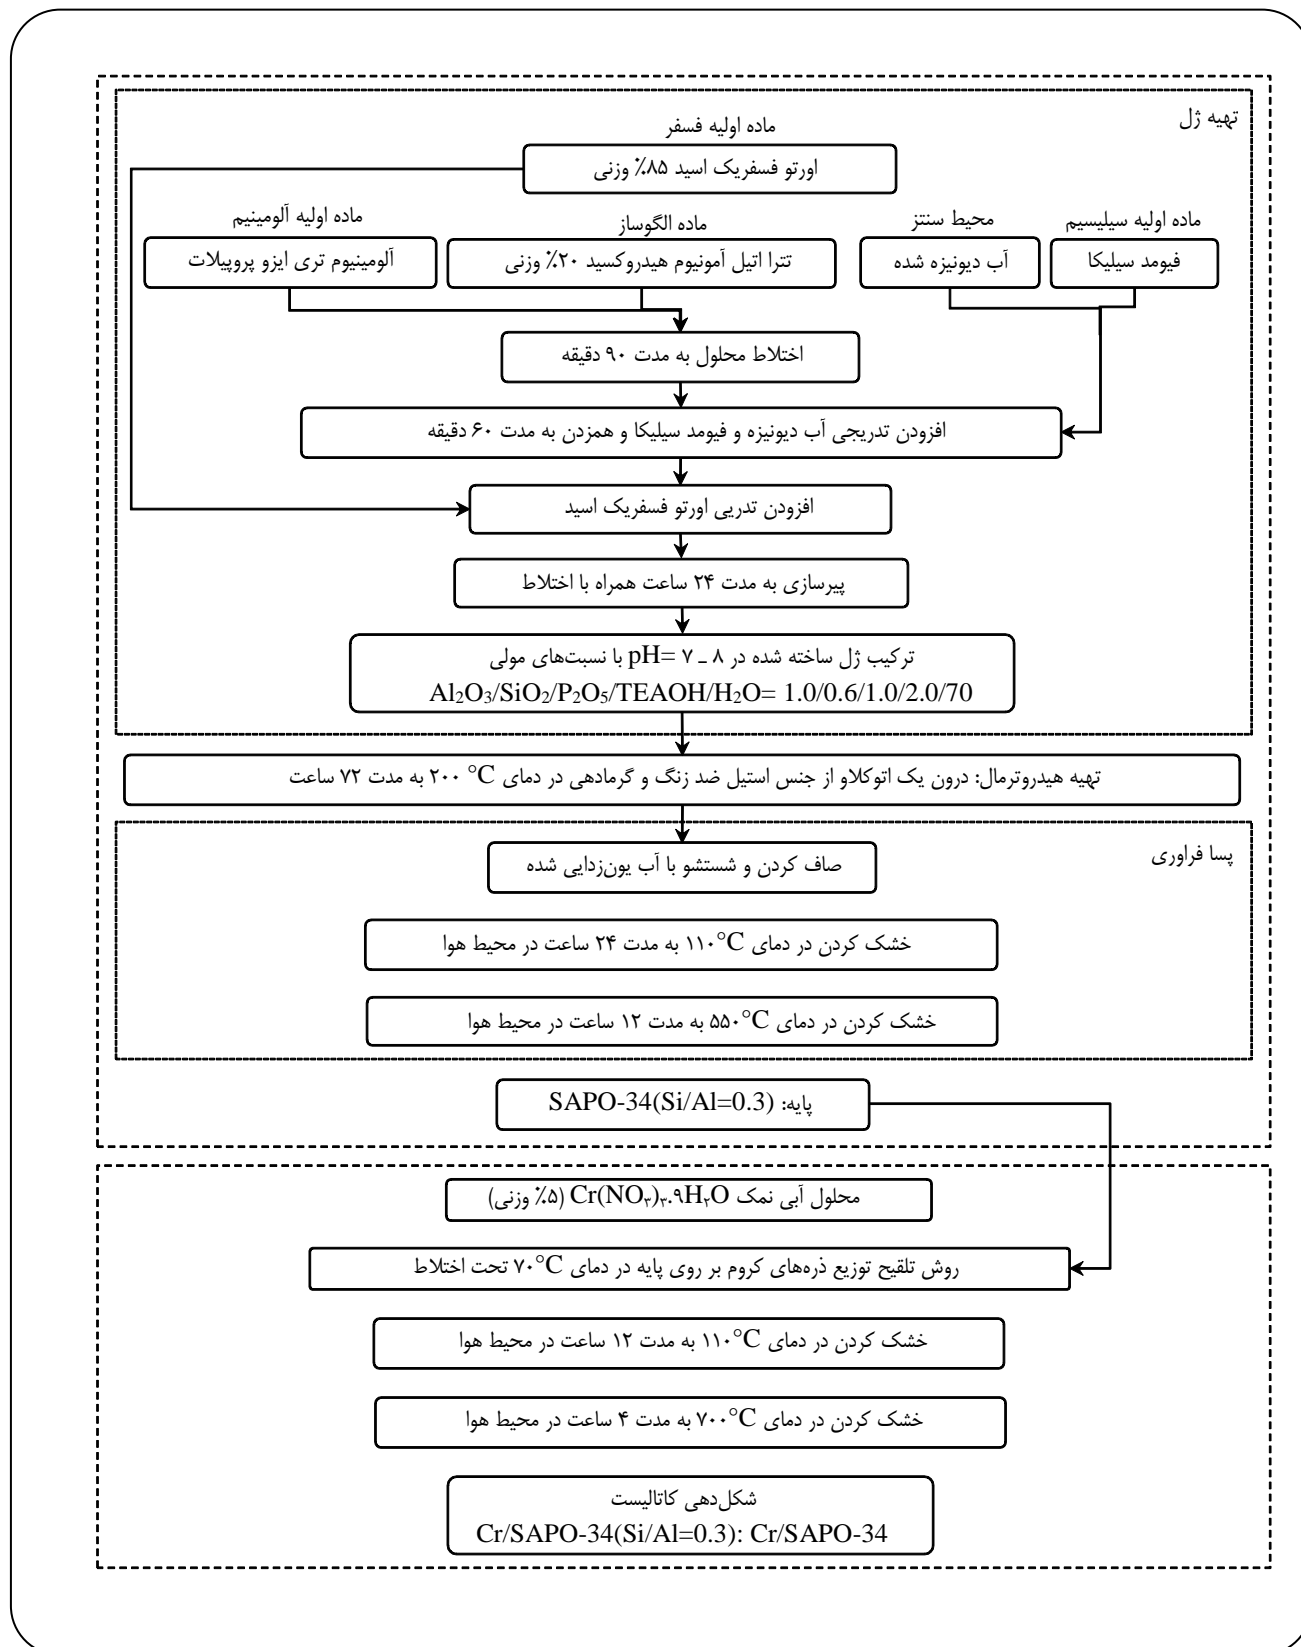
تهیه ژل

ماده اولیه فسفر

اورتو فسفریک اسید ۸۵٪ وزنی

ماده اولیه آلومینیم

آلومینیوم تری ایزو پروپیلات

ماده الگوساز

تترا اتیل آمونیوم هیدروکسید ۲۰٪ وزنی

محیط سنتز

آب دیونیزه شده

ماده اولیه سیلیسیم

فیومد سیلیکا

اختلاط محلول به مدت ۹۰ دقیقه

افزودن تدریجی آب دیونیزه و فیومد سیلیکا و همزدن به مدت ۶۰ دقیقه

افزودن تدریی اورتو فسفریک اسید

پیرسازی به مدت ۲۴ ساعت همراه با اختلاط

ترکیب ژل ساخته شده در ۸ ـ ۷ =pH با نسبت‌های مولی
$Al_2O_3/SiO_2/P_2O_5/TEAOH/H_2O= 1.0/0.6/1.0/2.0/70$

تهیه هیدروترمال: درون یک اتوکلاو از جنس استیل ضد زنگ و گرمادهی در دمای C° ۲۰۰ به مدت ۷۲ ساعت

پسا فراوری

صاف کردن و شستشو با آب یون‌زدایی شده

خشک کردن در دمای C°۱۱۰ به مدت ۲۴ ساعت در محیط هوا

خشک کردن در دمای C°۵۵۰ به مدت ۱۲ ساعت در محیط هوا

پایه: SAPO-34(Si/Al=0.3)

محلول آبی نمک $Cr(NO_۳)_۳.۹H_۲O$ (۵٪ وزنی)

روش تلقیح توزیع ذره‌های کروم بر روی پایه در دمای C°۷۰ تحت اختلاط

خشک کردن در دمای C°۱۱۰ به مدت ۱۲ ساعت در محیط هوا

خشک کردن در دمای C°۷۰۰ به مدت ۴ ساعت در محیط هوا

شکل‌دهی کاتالیست
Cr/SAPO-34(Si/Al=0.3): Cr/SAPO-34